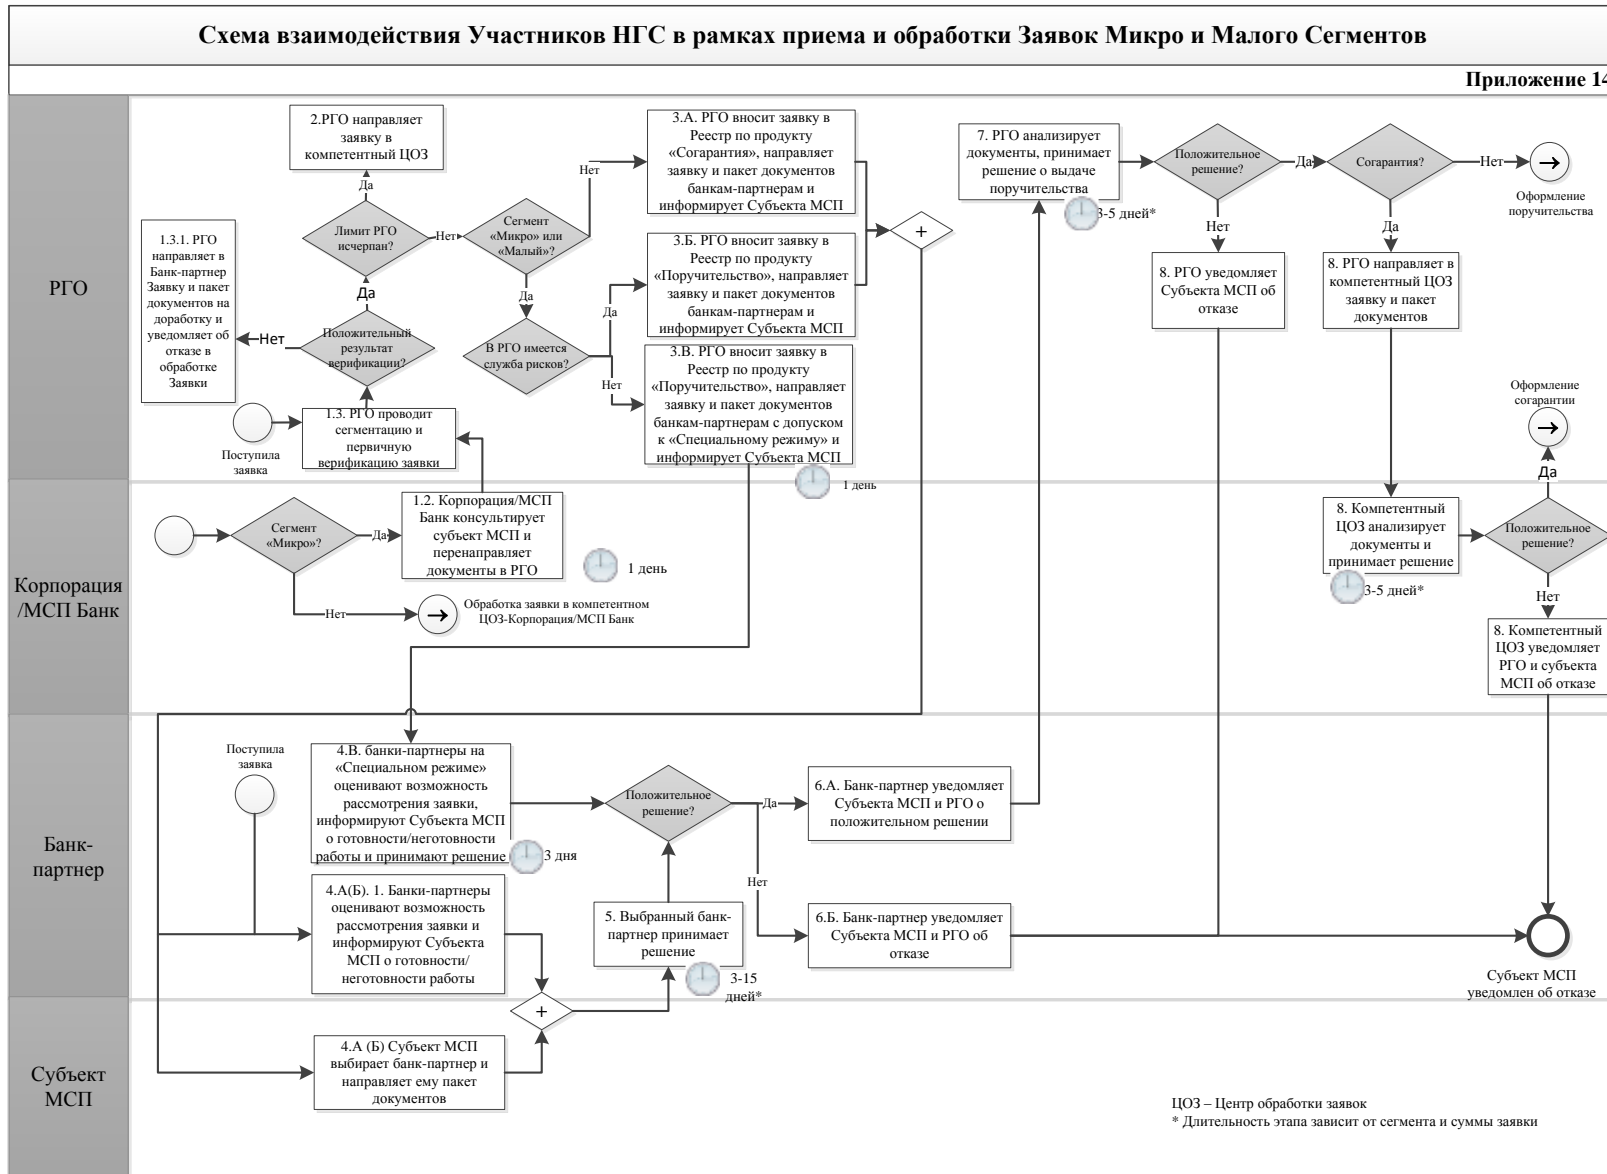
Схема взаимодействия Участников НГС в рамках приема и обработки Заявок Микро и Малого Сегментов

Приложение 14

РГО

2.РГО направляет заявку в компетентный ЦОЗ

Да

Лимит РГО исчерпан?

Нет

Сегмент «Микро» или «Малый»?

Нет

3.А. РГО вносит заявку в Реестр по продукту «Согарантия», направляет заявку и пакет документов банкам-партнерам и информирует Субъекта МСП

3.Б. РГО вносит заявку в Реестр по продукту «Поручительство», направляет заявку и пакет документов банкам-партнерам и информирует Субъекта МСП

Да

Да

В РГО имеется служба рисков?

Нет

3.В. РГО вносит заявку в Реестр по продукту «Поручительство», направляет заявку и пакет документов банкам-партнерам с допуском к «Специальному режиму» и информирует Субъекта МСП

1 день

+

1.3.1. РГО направляет в Банк-партнер Заявку и пакет документов на доработку и уведомляет об отказе в обработке Заявки

Нет

Да

Положительный результат верификации?

1.3. РГО проводит сегментацию и первичную верификацию заявки

Поступила заявка

7. РГО анализирует документы, принимает решение о выдаче поручительства

3-5 дней*

Положительное решение?

Да

Согарантия?

Нет

Оформление поручительства

Нет

Да

8. РГО уведомляет Субъекта МСП об отказе

8. РГО направляет в компетентный ЦОЗ заявку и пакет документов

Оформление согарантии

Да

Корпорация /МСП Банк

Сегмент «Микро»?

Да

1.2. Корпорация/МСП Банк консультирует субъект МСП и перенаправляет документы в РГО

1 день

Нет

Обработка заявки в компетентном ЦОЗ-Корпорация/МСП Банк

8. Компетентный ЦОЗ анализирует документы и принимает решение

3-5 дней*

Положительное решение?

Нет

8. Компетентный ЦОЗ уведомляет РГО и субъекта МСП об отказе

Банк-партнер

Поступила заявка

4.В. банки-партнеры на «Специальном режиме» оценивают возможность рассмотрения заявки, информируют Субъекта МСП о готовности/неготовности работы и принимают решение

3 дня

Положительное решение?

Да

6.А. Банк-партнер уведомляет Субъекта МСП и РГО о положительном решении

Нет

4.А(Б). 1. Банки-партнеры оценивают возможность рассмотрения заявки и информируют Субъекта МСП о готовности/ неготовности работы

5. Выбранный банк-партнер принимает решение

3-15 дней*

6.Б. Банк-партнер уведомляет Субъекта МСП и РГО об отказе

Субъект МСП уведомлен об отказе

Субъект МСП

+

4.А (Б) Субъект МСП выбирает банк-партнер и направляет ему пакет документов

ЦОЗ – Центр обработки заявок
* Длительность этапа зависит от сегмента и суммы заявки